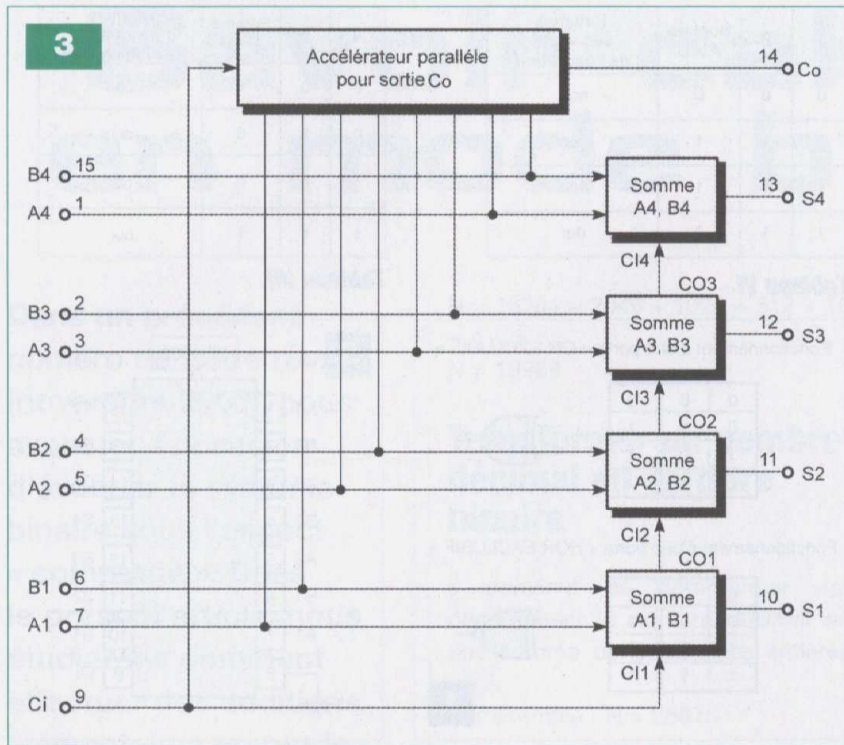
3

Accélérateur parallèle pour sortie Co

14 Co

B4 15
A4 1

Somme A4, B4

13 S4

CI4
CO3

B3 2
A3 3

Somme A3, B3

12 S3

CI3
CO2

B2 4
A2 5

Somme A2, B2

11 S2

CI2
CO1

B1 6
A1 7

Somme A1, B1

10 S1

CI1

Ci 9